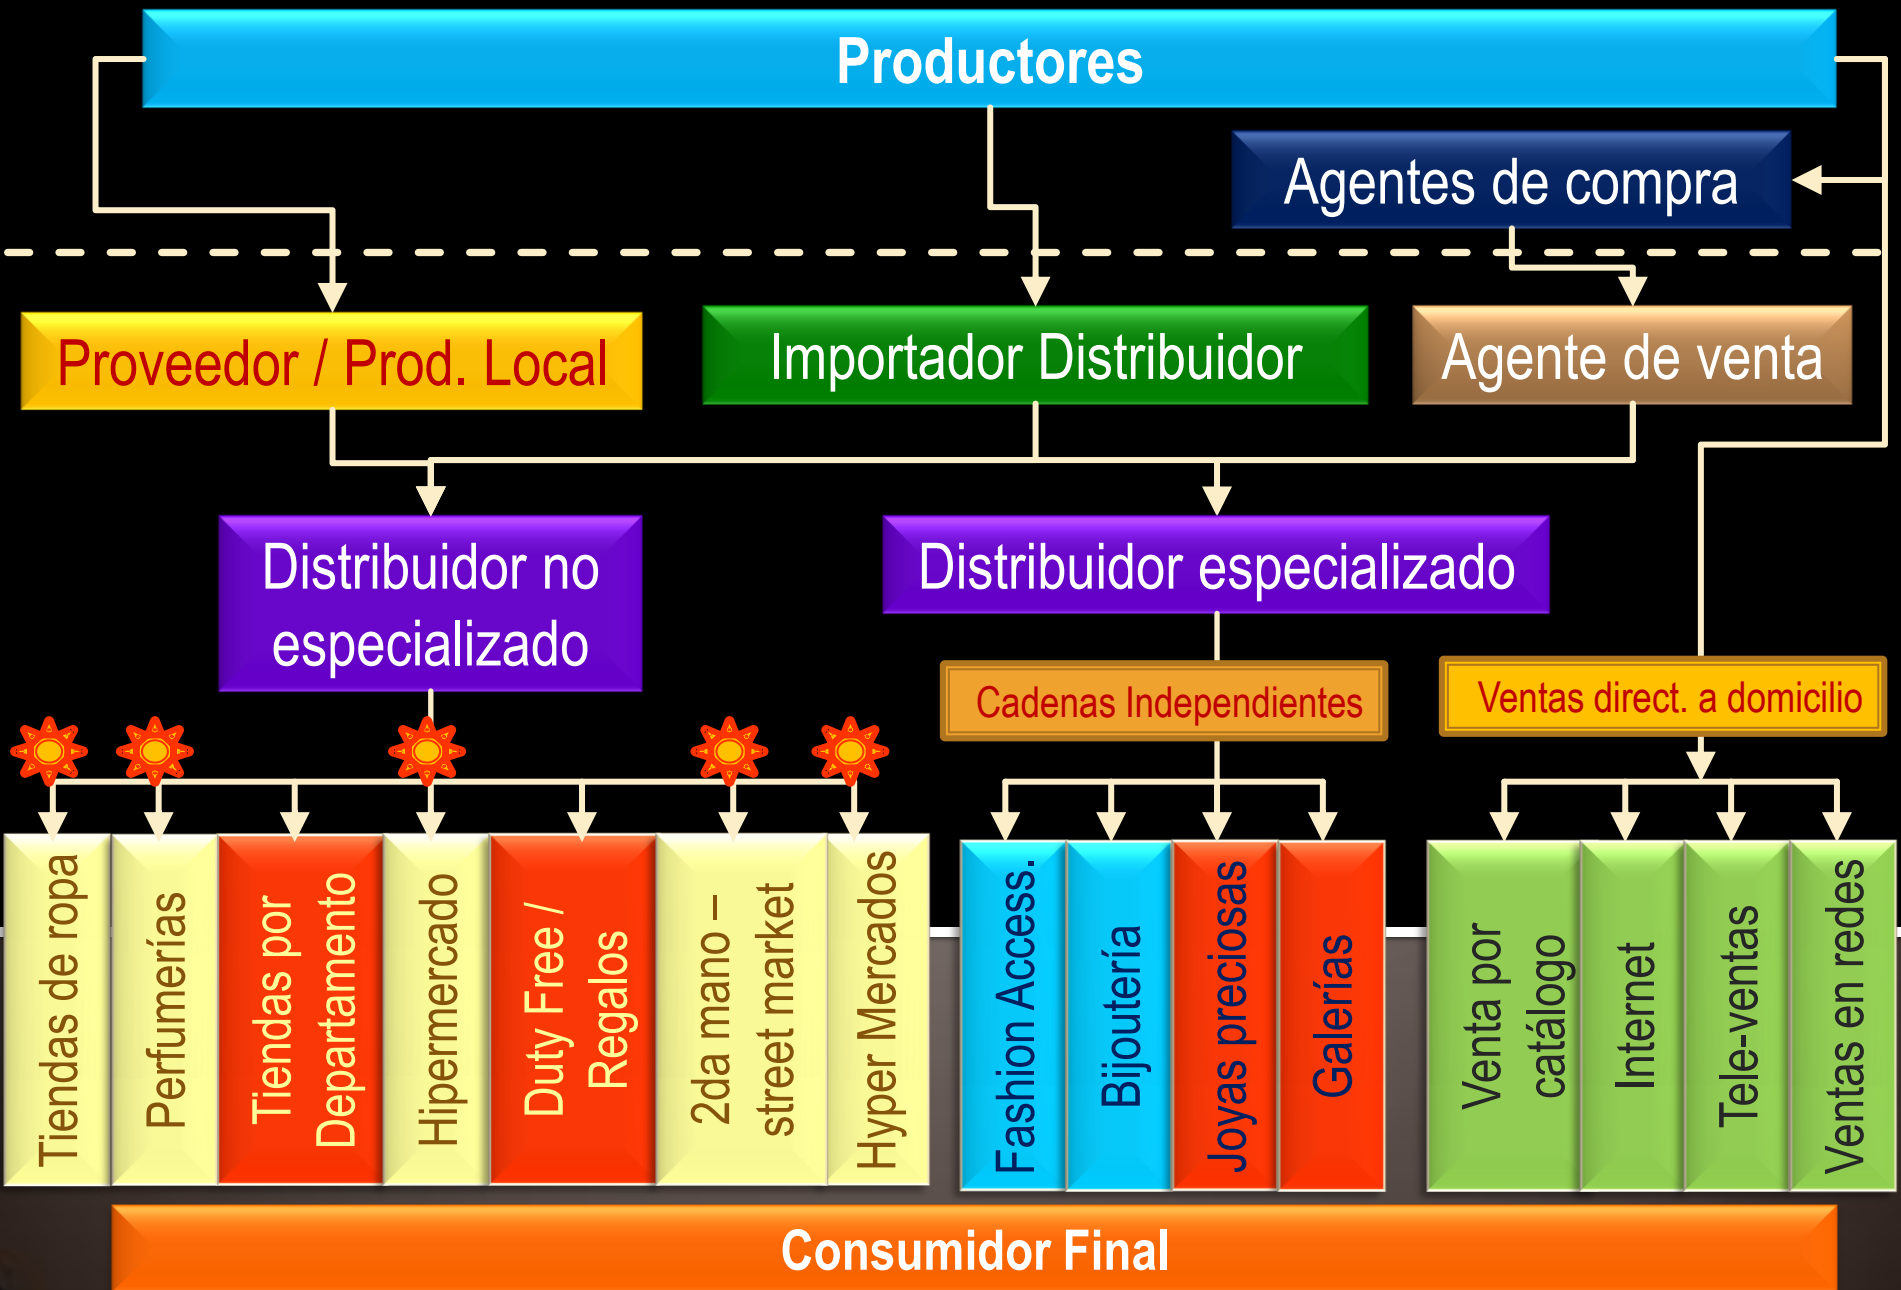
Productores

Agentes de compra

Proveedor / Prod. Local

Importador Distribuidor

Agente de venta

Distribuidor no especializado

Distribuidor especializado

Cadenas Independientes

Ventas direct. a domicilio

Tiendas de ropa

Perfumerías

Tiendas por Departamento

Hipermercado

Duty Free / Regalos

2da mano – street market

Hyper Mercados

Fashion Access.

Bijoutería

Joyas preciosas

Galerías

Venta por catálogo

Internet

Tele-ventas

Ventas en redes

Consumidor Final